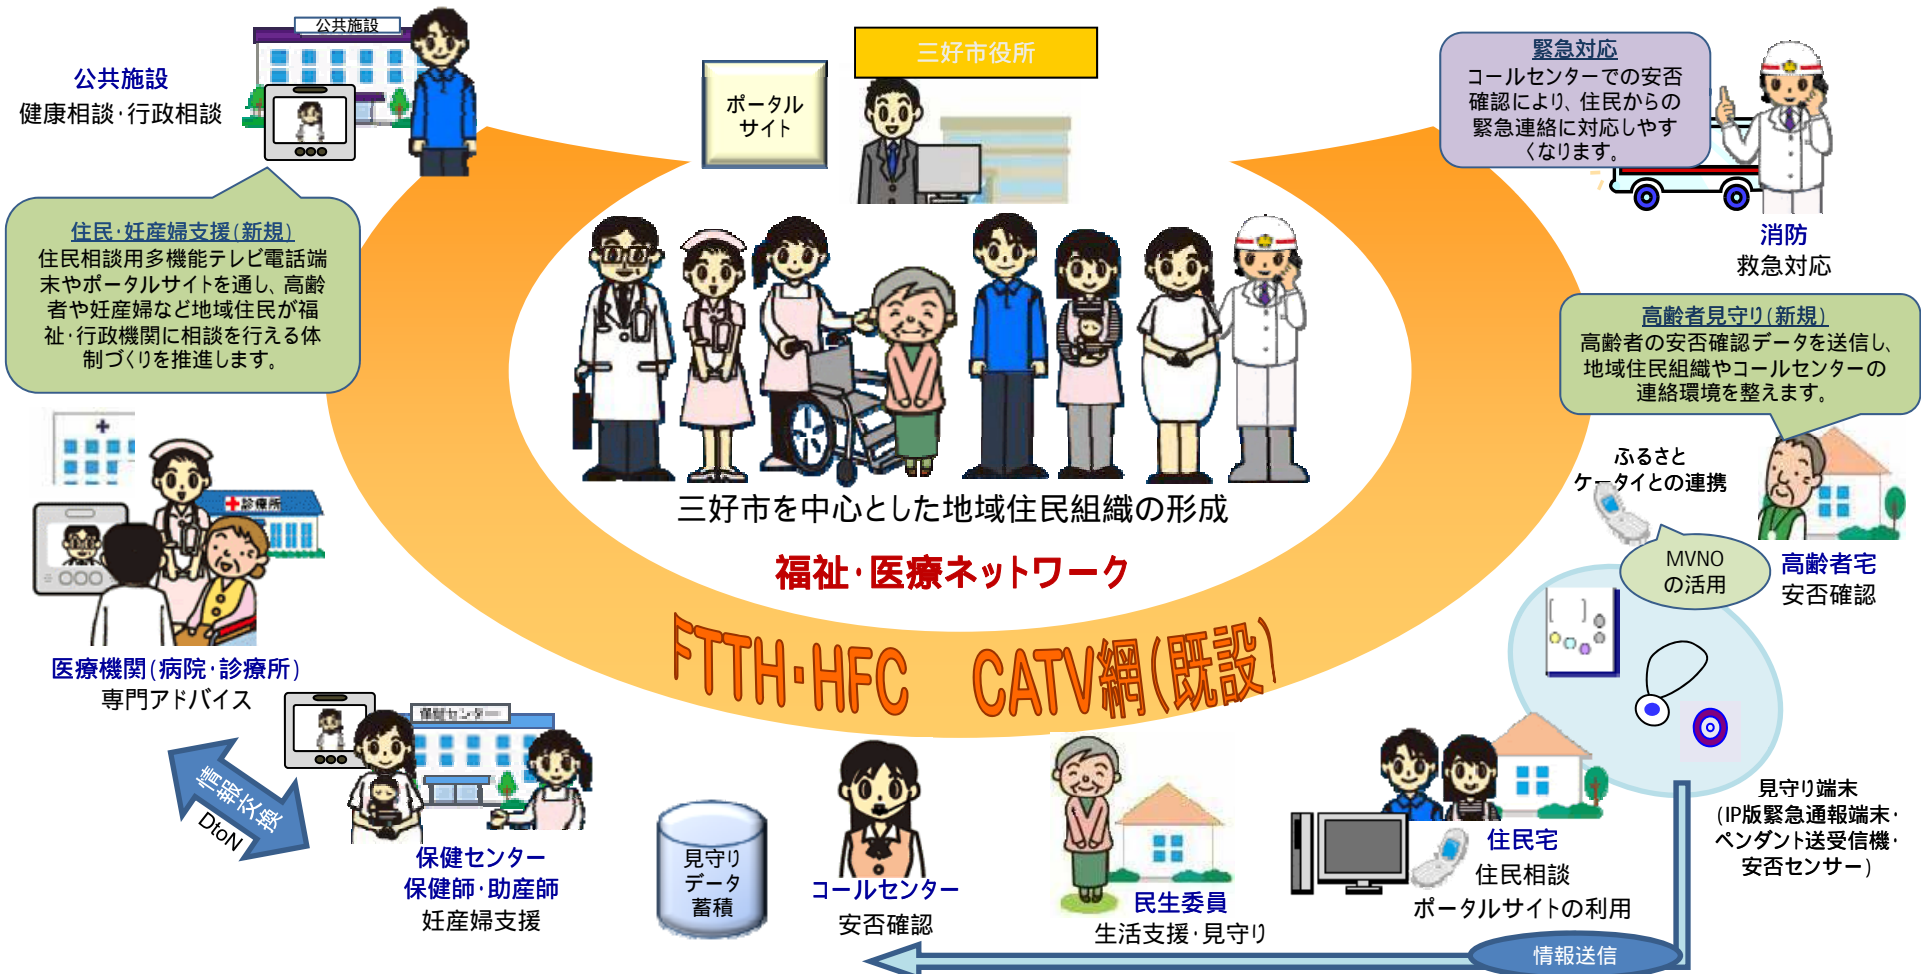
公共施設
健康相談・行政相談

公共施設

ポータル
サイト

三好市役所

緊急対応
コールセンターでの安否確認により、住民からの緊急連絡に対応しやすくなります。

消防
救急対応

住民・妊産婦支援(新規)
住民相談用多機能テレビ電話端末やポータルサイトを通し、高齢者や妊産婦など地域住民が福祉・行政機関に相談を行える体制づくりを推進します。

高齢者見守り(新規)
高齢者の安否確認データを送信し、地域住民組織やコールセンターの連絡環境を整えます。

三好市を中心とした地域住民組織の形成

福祉・医療ネットワーク

FTTH・HFC　CATV網(既設)

ふるさと
ケータイとの連携

MVNO
の活用

高齢者宅
安否確認

診療所

医療機関(病院・診療所)
専門アドバイス

情報交換
DtoN

保健センター

保健センター
保健師・助産師
妊産婦支援

見守り
データ
蓄積

コールセンター
安否確認

民生委員
生活支援・見守り

住民宅
住民相談
ポータルサイトの利用

見守り端末
(IP版緊急通報端末・ペンダント送受信機・安否センサー)

情報送信